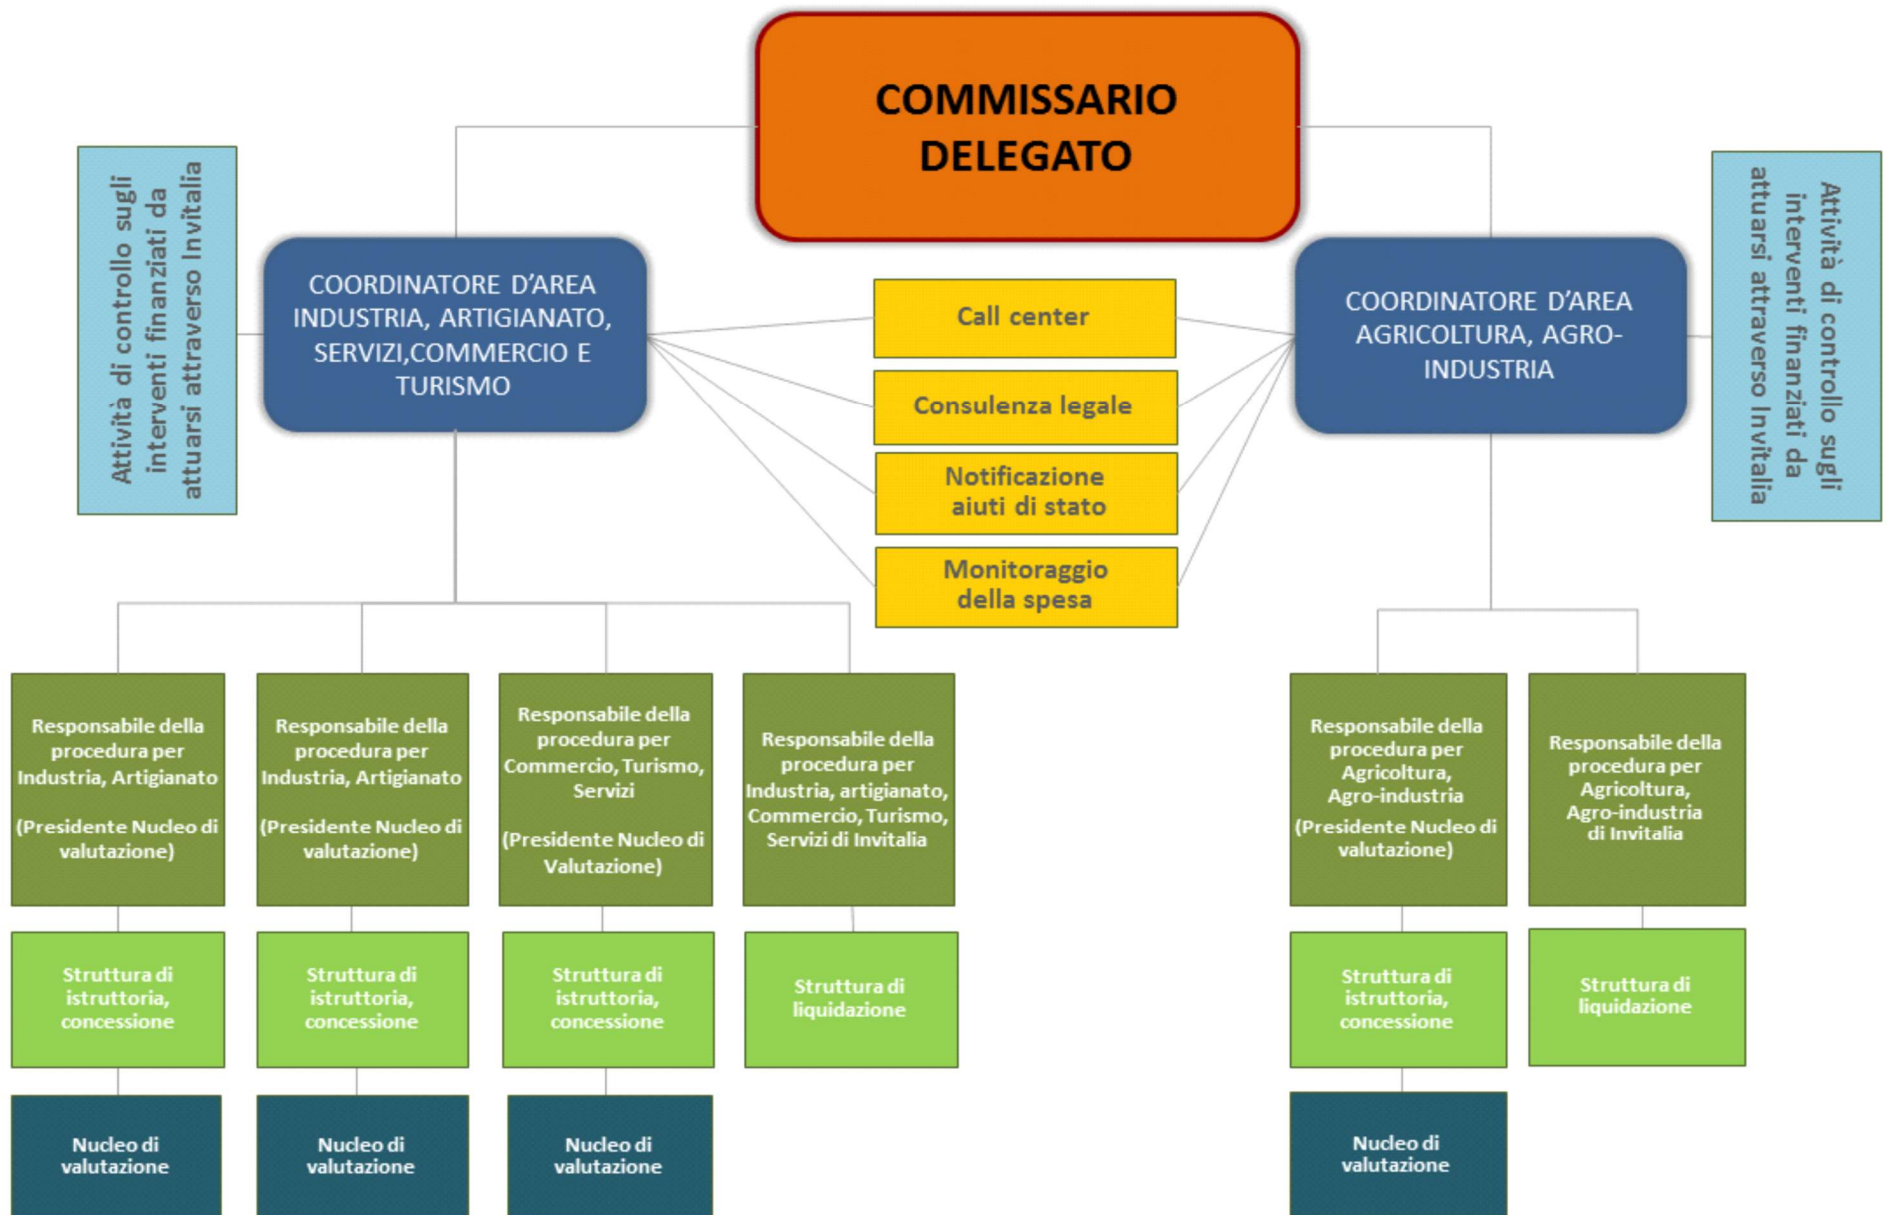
COMMISSARIO DELEGATO

Attività di controllo sugli interventi finanziati da attuarsi attraverso Invitalia

COORDINATORE D'AREA INDUSTRIA, ARTIGIANATO, SERVIZI,COMMERCIO E TURISMO

Call center

Consulenza legale

Notificazione aiuti di stato

Monitoraggio della spesa

COORDINATORE D'AREA AGRICOLTURA, AGRO-INDUSTRIA

Attività di controllo sugli interventi finanziati da attuarsi attraverso Invitalia

Responsabile della procedura per Industria, Artigianato

(Presidente Nucleo di valutazione)

Responsabile della procedura per Industria, Artigianato

(Presidente Nucleo di valutazione)

Responsabile della procedura per Commercio, Turismo, Servizi

(Presidente Nucleo di Valutazione)

Responsabile della procedura per Industria, artigianato, Commercio, Turismo, Servizi di Invitalia

Responsabile della procedura per Agricoltura, Agro-industria

(Presidente Nucleo di valutazione)

Responsabile della procedura per Agricoltura, Agro-industria di Invitalia

Struttura di istruttoria, concessione

Struttura di istruttoria, concessione

Struttura di istruttoria, concessione

Struttura di liquidazione

Struttura di istruttoria, concessione

Struttura di liquidazione

Nucleo di valutazione

Nucleo di valutazione

Nucleo di valutazione

Nucleo di valutazione